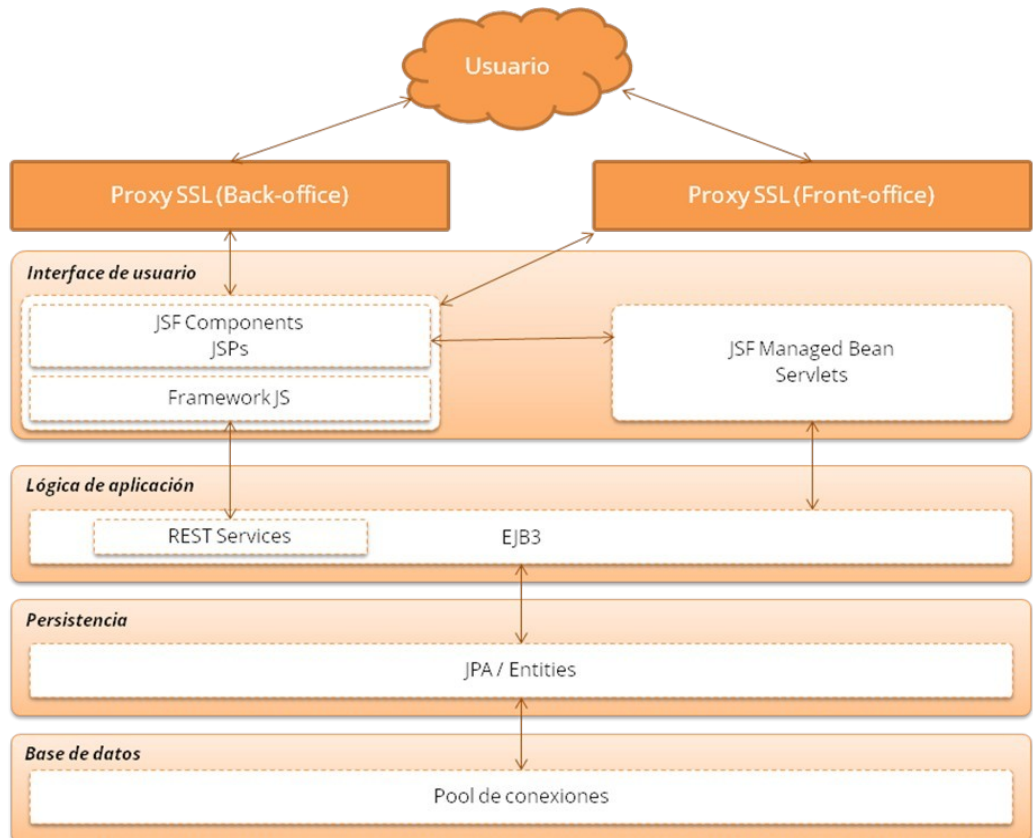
Usuario

Proxy SSL (Back-office)

Proxy SSL (Front-office)

Interface de usuario

JSF Components
JSPs

Framework JS

JSF Managed Bean
Servlets

Lógica de aplicación

REST Services

EJB3

Persistencia

JPA / Entities

Base de datos

Pool de conexiones